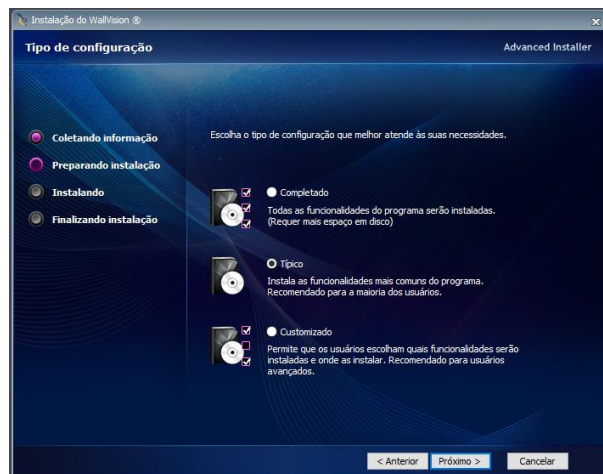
Instalação do WallVision ®

Tipo de configuração

Advanced Installer

Coletando informação

Preparando instalação

Instalando

Finalizando instalação

Escolha o tipo de configuração que melhor atende às suas necessidades.

Completado

Todas as funcionalidades do programa serão instaladas. (Requer mais espaço em disco)

Típico

Instala as funcionalidades mais comuns do programa. Recomendado para a maioria dos usuários.

Customizado

Permite que os usuários escolham quais funcionalidades serão instaladas e onde as instalar. Recomendado para usuários avançados.

< Anterior

Próximo >

Cancelar